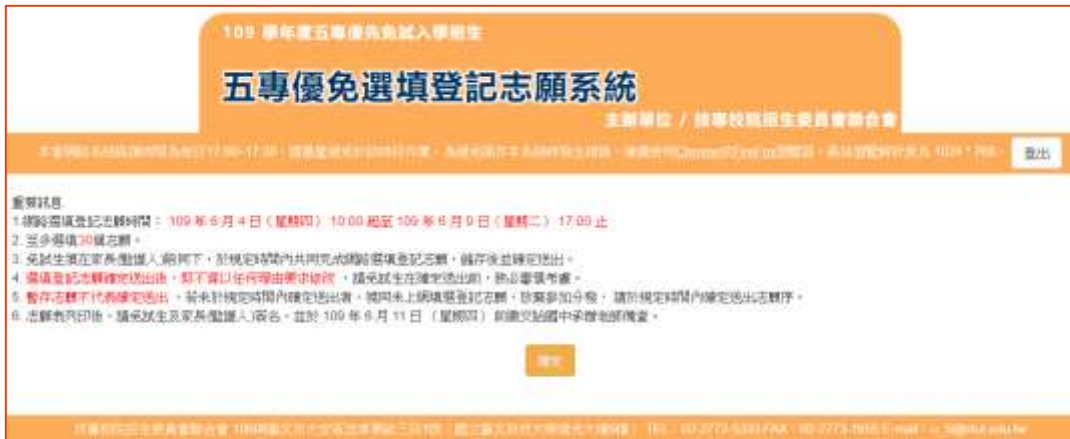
109 學年度五專優先免試入學招生

五專優免選填登記志願系統

主辦單位 / 技專校院招生委員會聯合會

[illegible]

登出

重要訊息
1.網路選填登記志願時間：109 年 6 月 4 日（星期四）10:00 起至 109 年 6 月 9 日（星期二）17:00 止
2. 至多選填30個志願。
3. 免試生須在家長(監護人)陪同下，於規定時間內共同完成網路選填登記志願，儲存後並確定送出。
4. 選填登記志願確定送出後，即不得以任何理由要求修改，請免試生在確定送出前，務必審慎考慮。
5. 暫存志願不代表確定送出，若未於規定時間內確定送出者，視同未上網填寫登記志願，致無參加分發，請於規定時間內確定送出志願序。
6. 志願表列印後，請免試生及家長(監護人)簽名，並於 109 年 6 月 11 日（星期四）前繳交給國中承辦老師備查。

確定

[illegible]